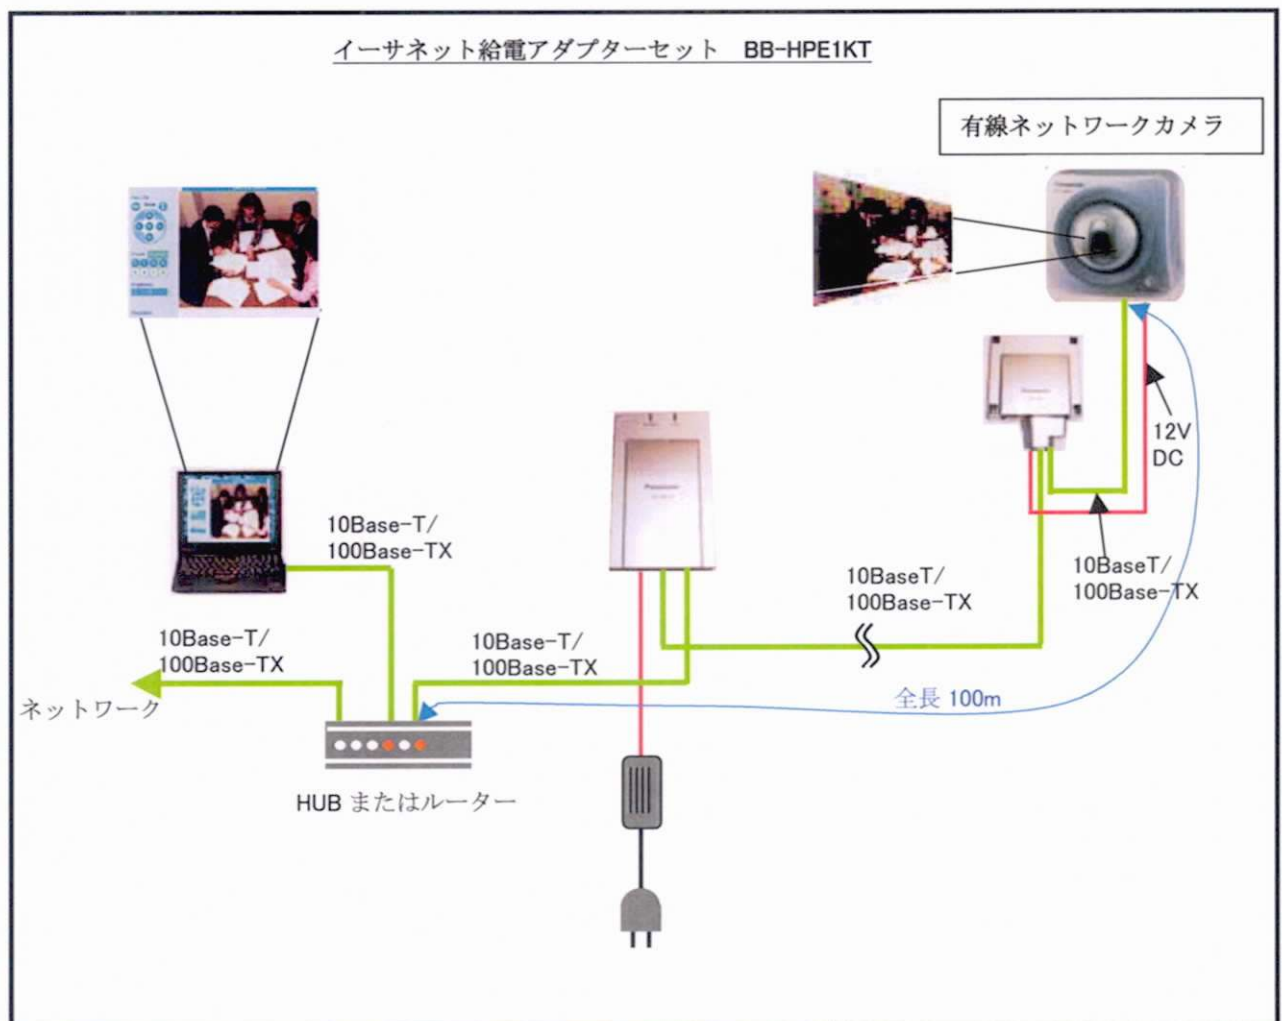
イーサネット給電アダプターセット BB-HPE1KT

有線ネットワークカメラ

12V DC

10Base-T/ 100Base-TX

10BaseT/ 100Base-TX

10BaseT/ 100Base-TX

10Base-T/ 100Base-TX

10Base-T/ 100Base-TX

ネットワーク

全長 100m

HUB またはルーター